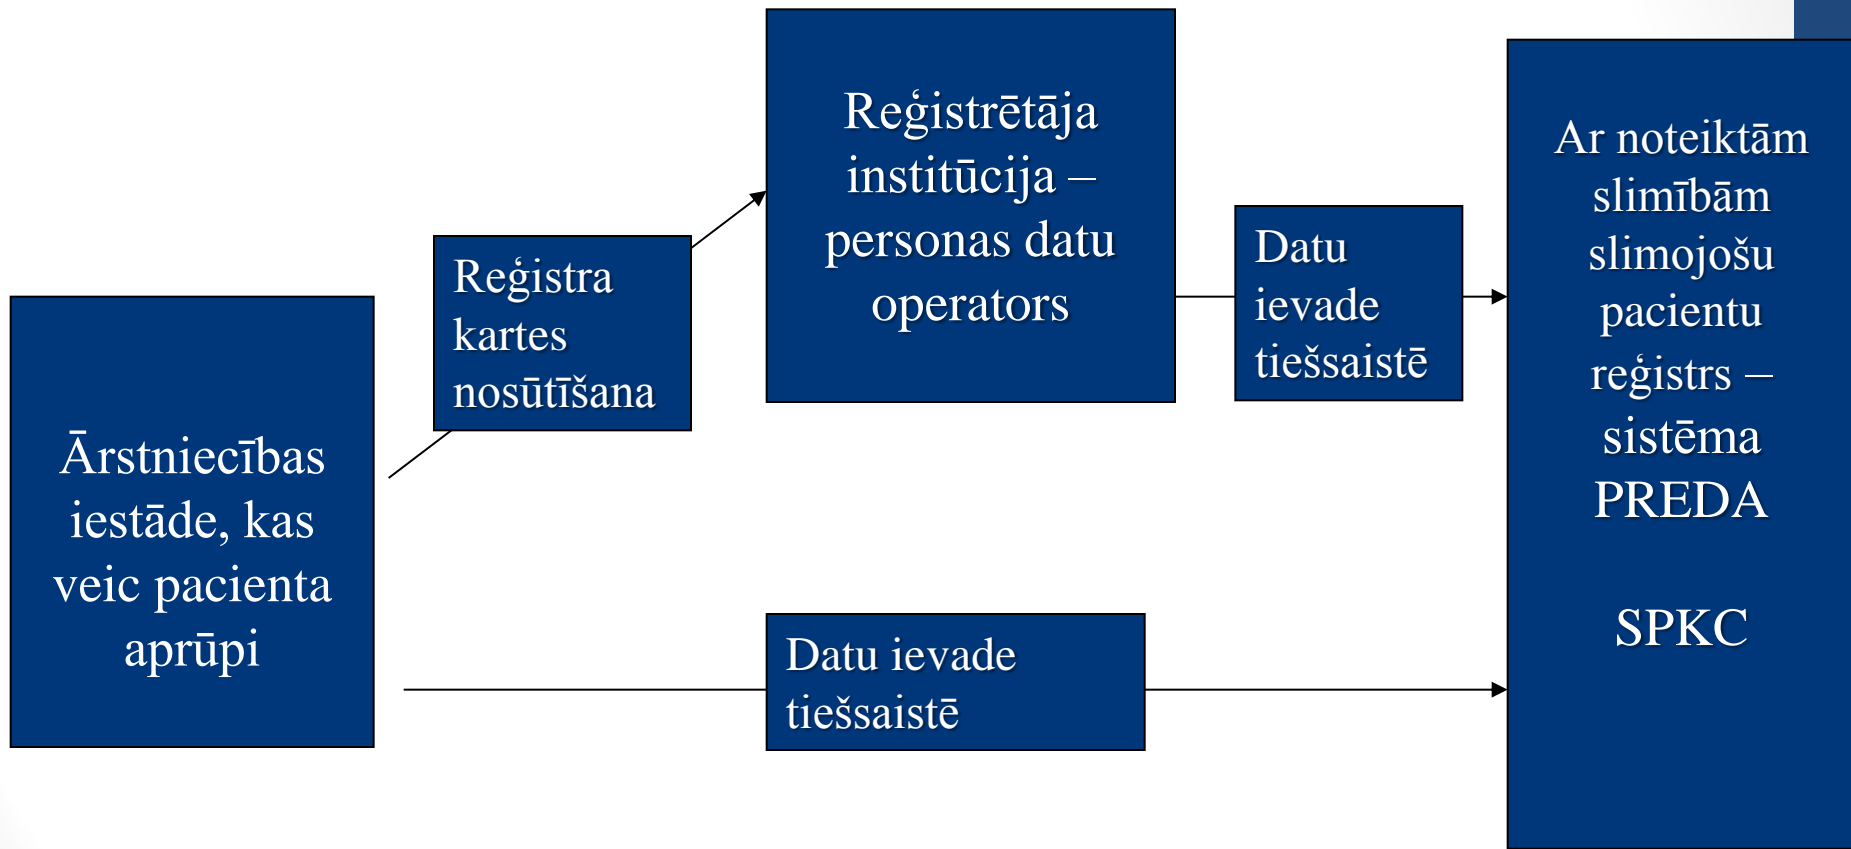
Ārstniecības iestāde, kas veic pacienta aprūpi

Reģistra kartes nosūtīšana

Reģistrētāja institūcija – personas datu operators

Datu ievade tiešsaistē

Ar noteiktām slimībām slimojošu pacientu reģistrs – sistēma PREDA

SPKC

Datu ievade tiešsaistē